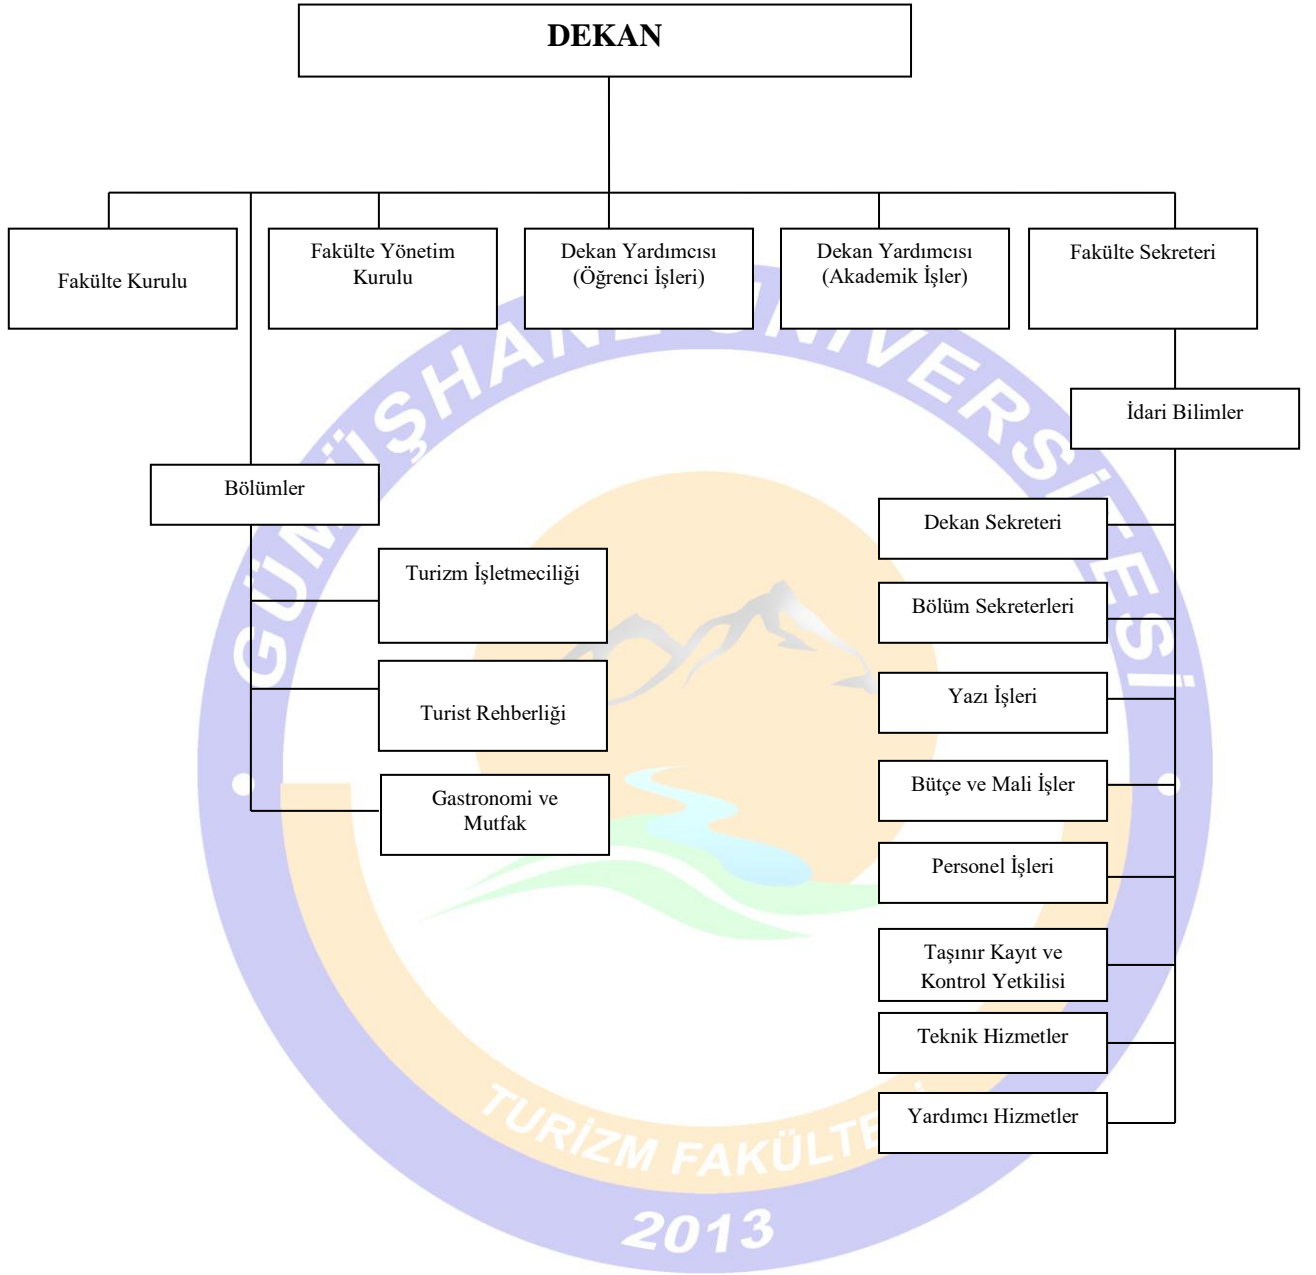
DEKAN

Fakülte Kurulu

Fakülte Yönetim Kurulu

Dekan Yardımcısı (Öğrenci İşleri)

Dekan Yardımcısı (Akademik İşler)

Fakülte Sekreteri

İdari Bilimler

Bölümler

Turizm İşletmeciliği

Turist Rehberliği

Gastronomi ve Mutfak

Dekan Sekreteri

Bölüm Sekreterleri

Yazı İşleri

Bütçe ve Mali İşler

Personel İşleri

Taşınır Kayıt ve Kontrol Yetkilisi

Teknik Hizmetler

Yardımcı Hizmetler

GÜMÜŞHANE ÜNİVERSİTESİ

TURİZM FAKÜLTESİ

2013